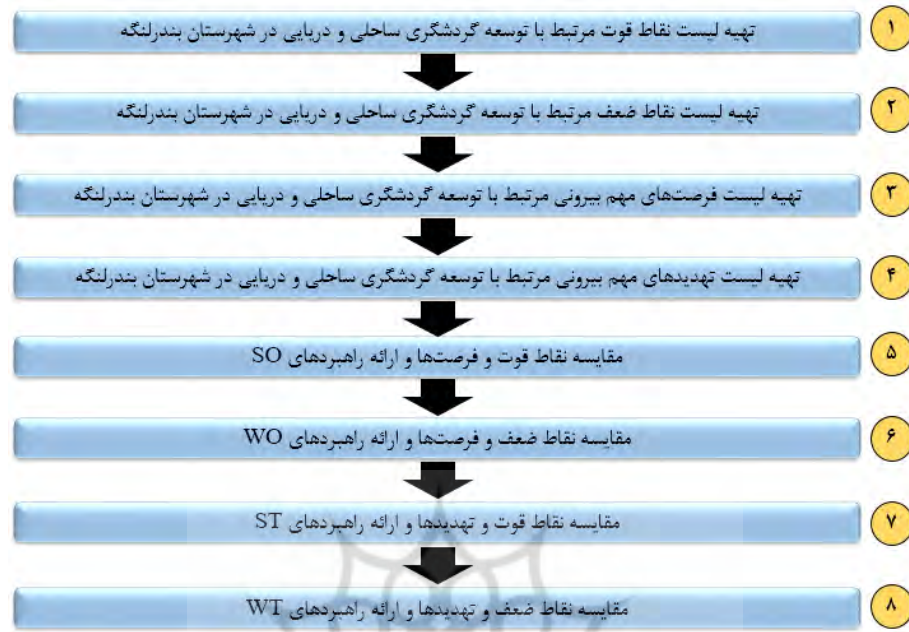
۱ تهیه لیست نقاط قوت مرتبط با توسعه گردشگری ساحلی و دریایی در شهرستان بندرلنگه

۲ تهیه لیست نقاط ضعف مرتبط با توسعه گردشگری ساحلی و دریایی در شهرستان بندرلنگه

۳ تهیه لیست فرصت‌های مهم بیرونی مرتبط با توسعه گردشگری ساحلی و دریایی در شهرستان بندرلنگه

۴ تهیه لیست تهدیدهای مهم بیرونی مرتبط با توسعه گردشگری ساحلی و دریایی در شهرستان بندرلنگه

۵ مقایسه نقاط قوت و فرصتها و ارائه راهبردهای SO

۶ مقایسه نقاط ضعف و فرصتها و ارائه راهبردهای WO

۷ مقایسه نقاط قوت و تهدیدها و ارائه راهبردهای ST

۸ مقایسه نقاط ضعف و تهدیدها و ارائه راهبردهای WT